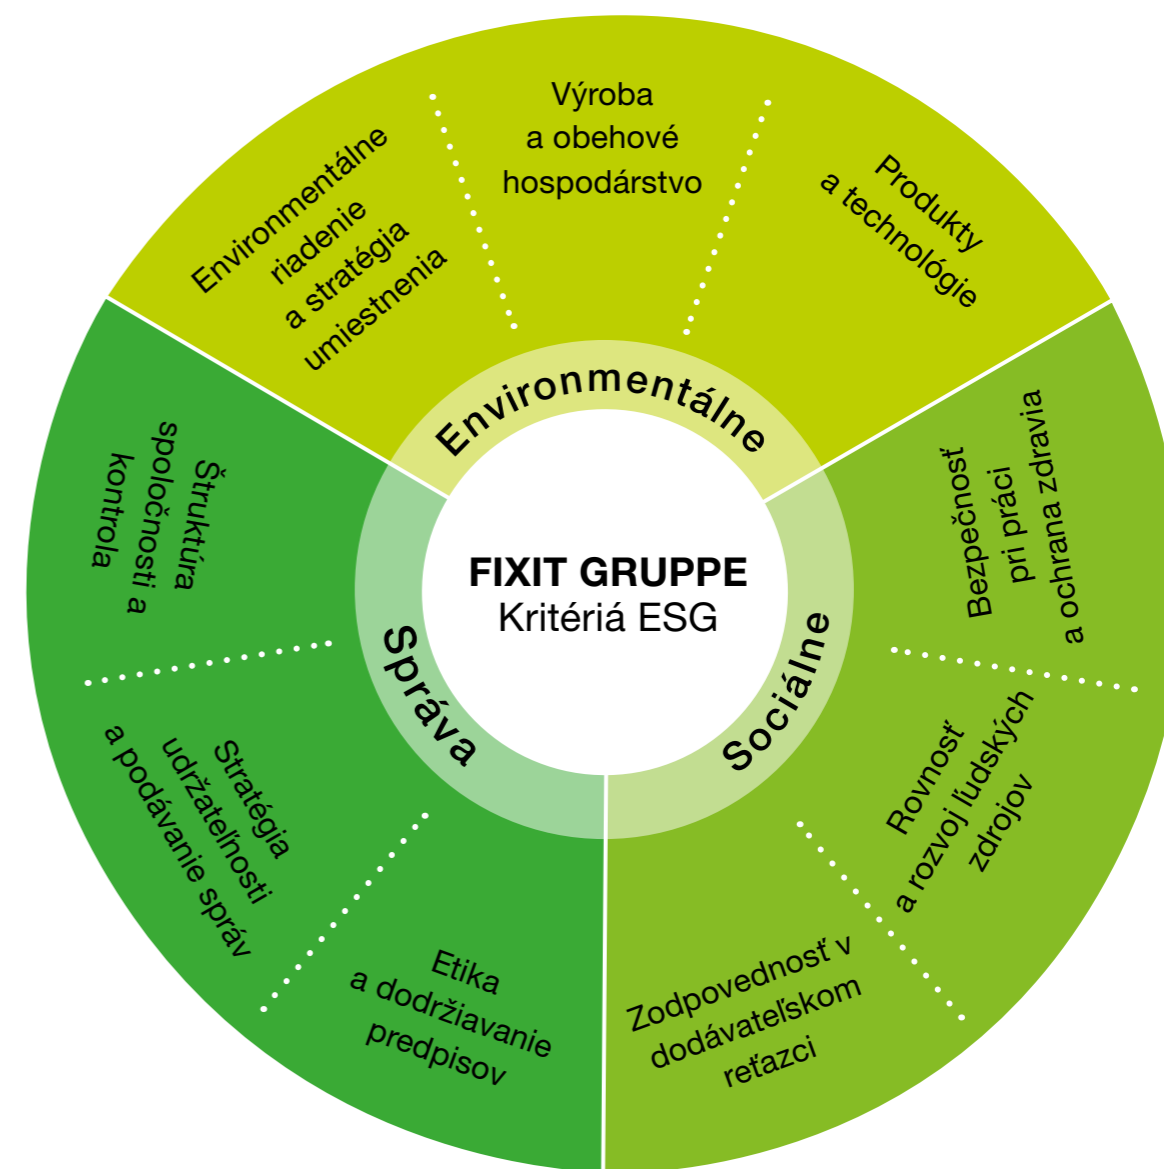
FIXIT GRUPPE
Kritériá ESG

Environmentálne

Environmentálne riadenie a stratégia umiestnenia

Výroba a obehové hospodárstvo

Produkty a technológie

Sociálne

Bezpečnosť pri práci a ochrana zdravia

Rovnosť a rozvoj ľudských zdrojov

Zodpovednosť v dodávateľskom reťazci

Správa

Etika a dodržiavanie predpisov

Stratégia udržateľnosti a podávanie správ

Štruktúra spoločnosti a kontrola